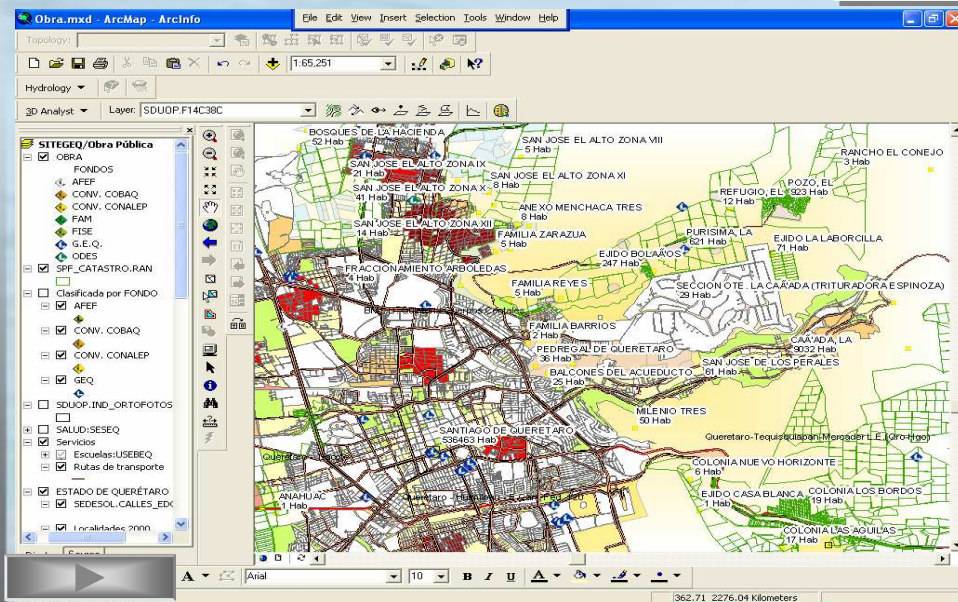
Obra.mxd - ArcMap - ArcInfo
File Edit View Insert Selection Tools Window Help
Topology:
1:65,251
Hydrology
3D Analyst Layer: SDUOP.F14C38C
SITEGEQ/Obra Pública
OBRA
FONDOS
AFEF
CONV. COBAQ
CONV. CONALEP
FAM
FISE
G.E.Q.
ODES
SPF_CATASTRO.RAN
Clasificada por FONDO
AFEF
CONV. COBAQ
CONV. CONALEP
GEQ
SDUOP.IND_ORTOFOTOS
SALUD:SESEQ
Servicios
Escuelas:USEBEQ
Rutas de transporte
ESTADO DE QUERÉTARO
SEDESOL.CALLES_EDO
Localidades 2000
BOSQUES DE LA HACIENDA 52 Hab
SAN JOSE EL ALTO ZONA VIII 5 Hab
SAN JOSE EL ALTO ZONA IX 21 Hab
SAN JOSE EL ALTO ZONA XI 8 Hab
SAN JOSE EL ALTO ZONA X 41 Hab
RANCHO EL CONEJO 3 Hab
POZO, EL 923 Hab
REFUGIO, EL 12 Hab
ANEXO MENCHACA TRES 8 Hab
SAN JOSE EL ALTO ZONA XII 14 Hab
FAMILIA ZARAZUA 5 Hab
PURISIMA, LA 621 Hab
EJIDO LA LABORCILLA 71 Hab
EJIDO BOLAÑOS 247 Hab
FRACCIONAMIENTO ARBOLEDAS 4 Hab
FAMILIA REYES 5 Hab
SECCION OTE. LA CAÑADA (TRITURADORA ESPINOZA) 29 Hab
FAMILIA BARRIOS 2 Hab
CAÑADA, LA 10032 Hab
PEDREGAL DE QUERETARO 36 Hab
SAN JOSE DE LOS PERALES 61 Hab
BALCONES DEL ACUEDUCTO 25 Hab
MILENIO TRES 50 Hab
SANTIAGO DE QUERETARO 536463 Hab
Queretaro-Tequisquiapan-Mercado L.E.
COLONIA NUEVO HORIZONTE 6 Hab
EJIDO CASA BLANCA 1 Hab
COLONIA LOS BORDOS 19 Hab
ANAHUAC 1 Hab
COLONIA LAS AGUILAS 17 Hab
Arial 10
362.71 2276.04 Kilometers